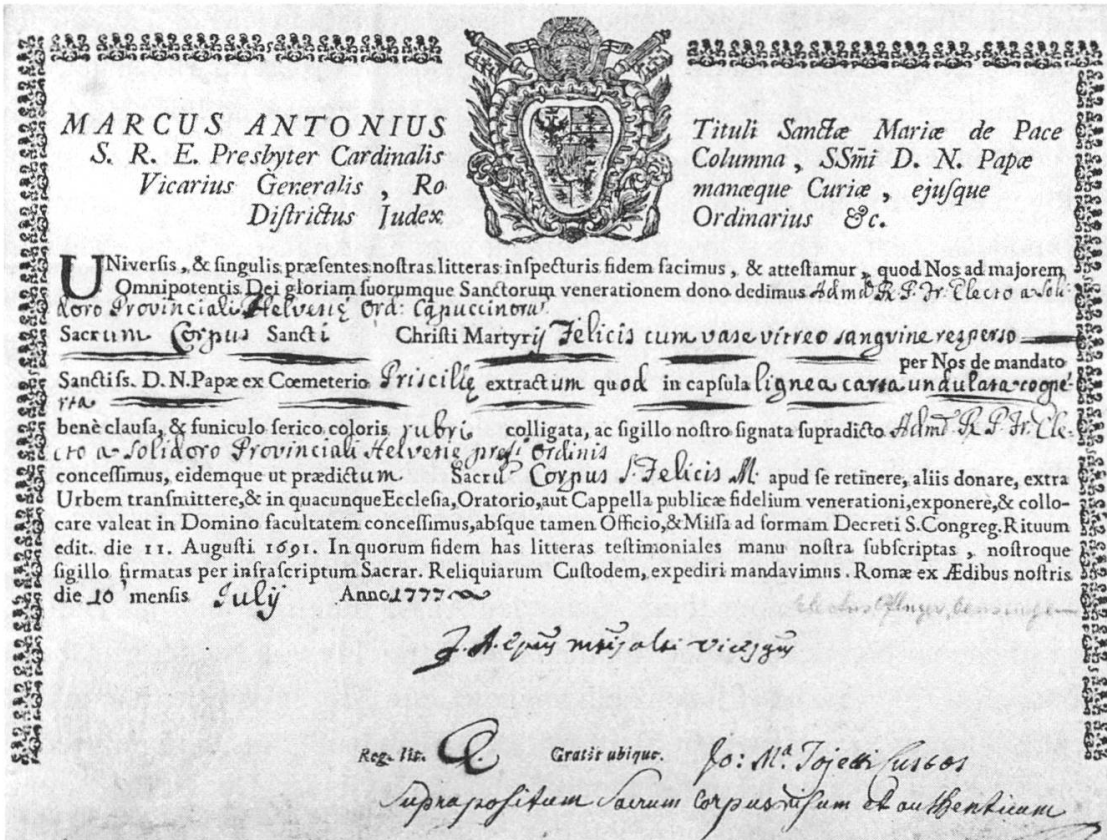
MARCUS ANTONIUS S. R. E. Presbyter Cardinalis Vicarius Generalis, Ro Districtus Judex

Tituli Sanctæ Mariæ de Pace Columna, SSmi D. N. Papæ manæque Curiæ, ejusque Ordinarius &c.

UNiversis, & singulis præsentes nostras litteras inspecturis fidem facimus, & attestamur, quod Nos ad majorem Omnipotentis Dei gloriam suorumque Sanctorum venerationem dono dedimus Adm R. P. Fr. Electo a Solidoro Provinciali Helvetiæ Ord: Capuccinorum

Sacrum Corpus Sancti Christi Martyris Felicis cum vase vitreo sanguine resperso per Nos de mandato Sanctiss. D. N. Papæ ex Cœmeterio Priscillæ extractum quod in capsula lignea carta undulata cooperta benè clausa, & funiculo serico coloris rubri colligata, ac sigillo nostro signata supradicto Adm R. P. Fr. Electo a Solidoro Provinciali Helvetiæ prefati Ordinis concessimus, eidemque ut prædictum Sacrum Corpus S. Felicis M. apud se retinere, aliis donare, extra Urbem transmittere, & in quacunque Ecclesia, Oratorio, aut Cappella publicæ fidelium venerationi, exponere, & collocare valeat in Domino facultatem concessimus, absque tamen Officio, & Missa ad formam Decreti S. Congreg. Rituum edit. die 11. Augusti 1691. In quorum fidem has litteras testimoniales manu nostra subscriptas, nostroque sigillo firmatas per infrascriptum Sacrar. Reliquiarum Custodem, expediri mandavimus. Romæ ex Ædibus nostris die 10 mensis July Anno 1777

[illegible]

J. A. Epus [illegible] Vicesgerens

Reg. lit. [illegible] Gratis ubique. Jo: Mª Tojetti Custos

Suprapositum Sacrum Corpus visum et authenticum